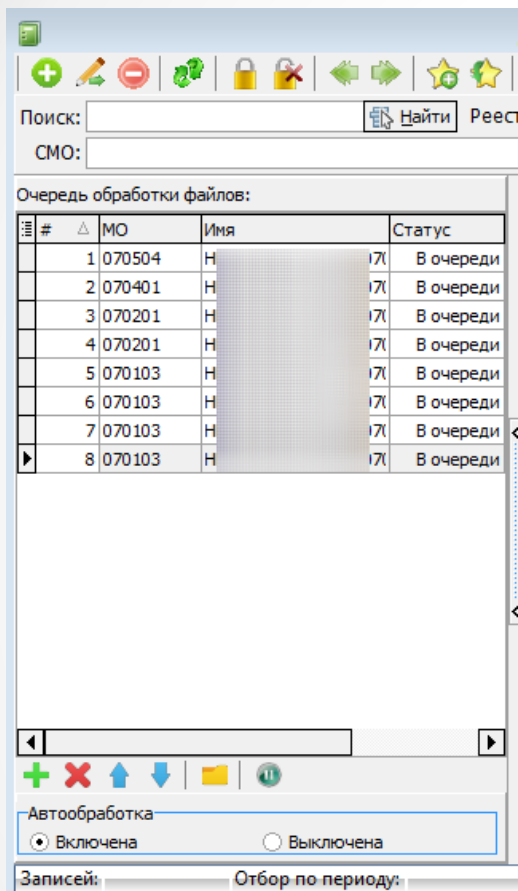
Поиск: Найти Реест
СМО:

Очередь обработки файлов:

| # | МО | Имя | Статус |
|---|---|---|---|
| 1 | 070504 | Н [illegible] 7( | В очереди |
| 2 | 070401 | Н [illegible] 7( | В очереди |
| 3 | 070201 | Н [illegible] 7( | В очереди |
| 4 | 070201 | Н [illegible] 7( | В очереди |
| 5 | 070103 | Н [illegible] 7( | В очереди |
| 6 | 070103 | Н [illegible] 7( | В очереди |
| 7 | 070103 | Н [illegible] 7( | В очереди |
| 8 | 070103 | Н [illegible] 7( | В очереди |

Автообработка
Включена
Выключена

Записей: Отбор по периоду: